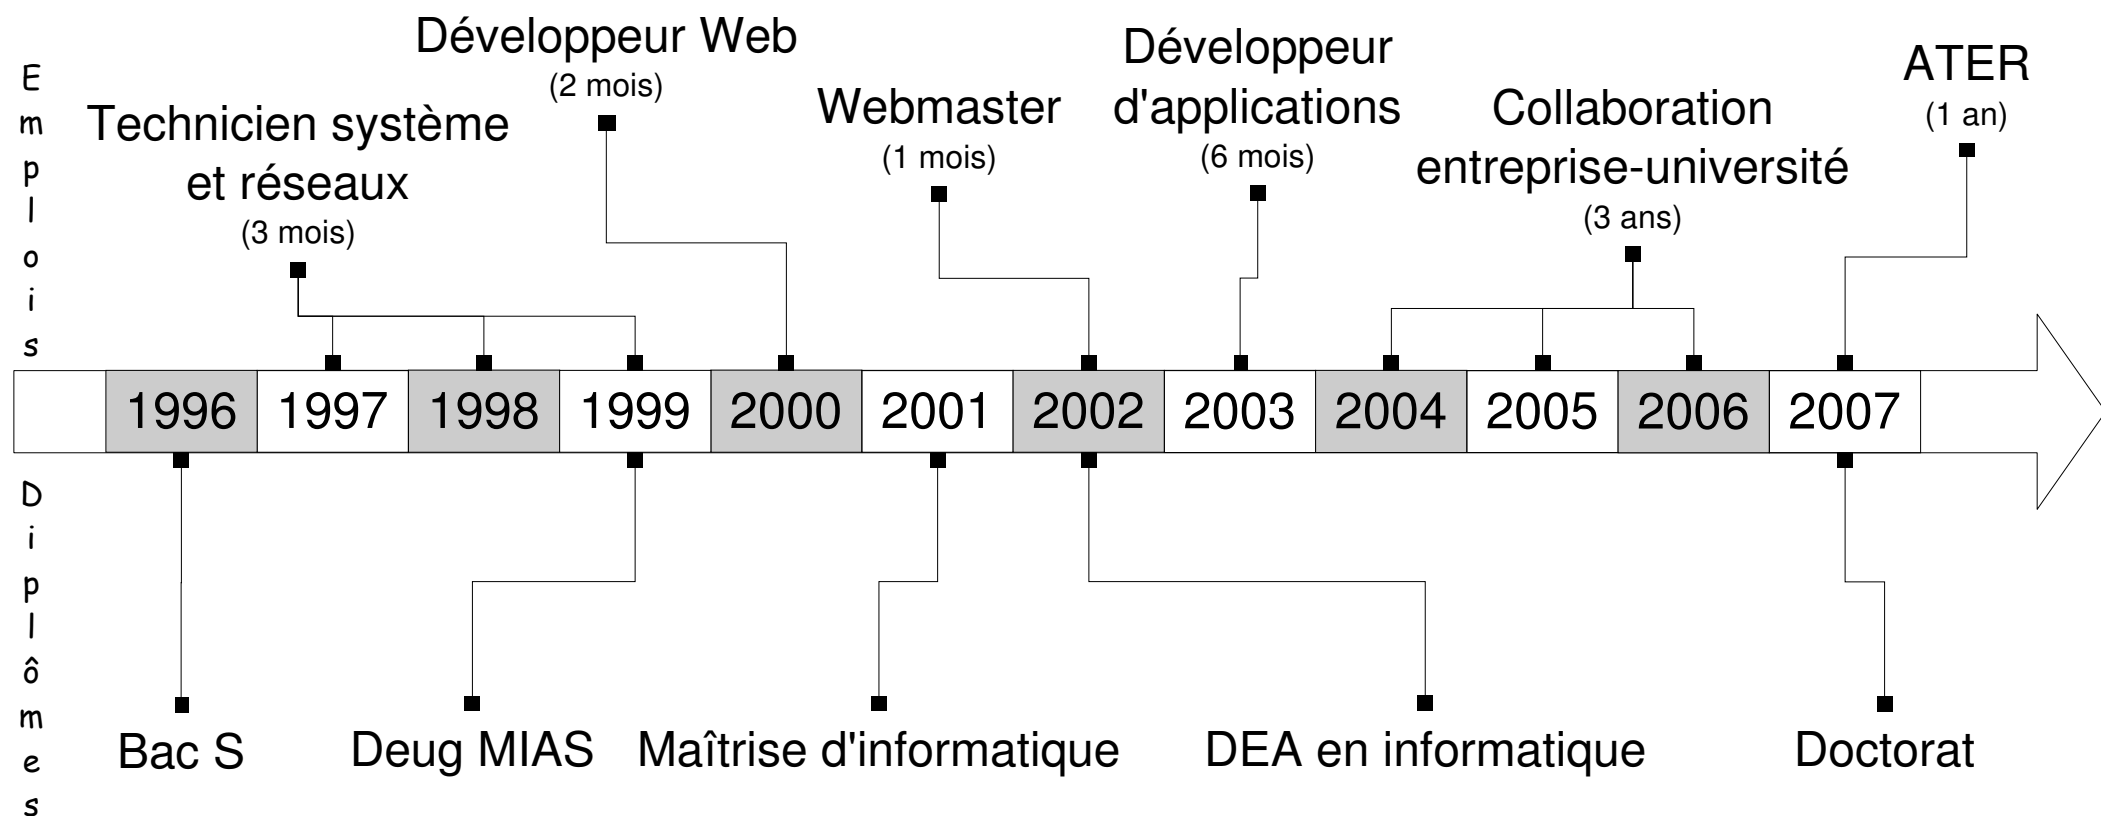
Emplois

Technicien système et réseaux
(3 mois)

Développeur Web
(2 mois)

Webmaster
(1 mois)

Développeur d'applications
(6 mois)

Collaboration entreprise-université
(3 ans)

ATER
(1 an)

| 1996 | 1997 | 1998 | 1999 | 2000 | 2001 | 2002 | 2003 | 2004 | 2005 | 2006 | 2007 |
|---|---|---|---|---|---|---|---|---|---|---|---|

Diplômes

Bac S

Deug MIAS

Maîtrise d'informatique

DEA en informatique

Doctorat